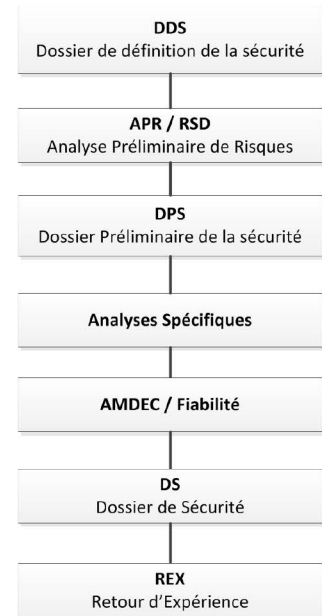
DDS
Dossier de définition de la sécurité

APR / RSD
Analyse Préliminaire de Risques

DPS
Dossier Préliminaire de la sécurité

Analyses Spécifiques

AMDEC / Fiabilité

DS
Dossier de Sécurité

REX
Retour d'Expérience